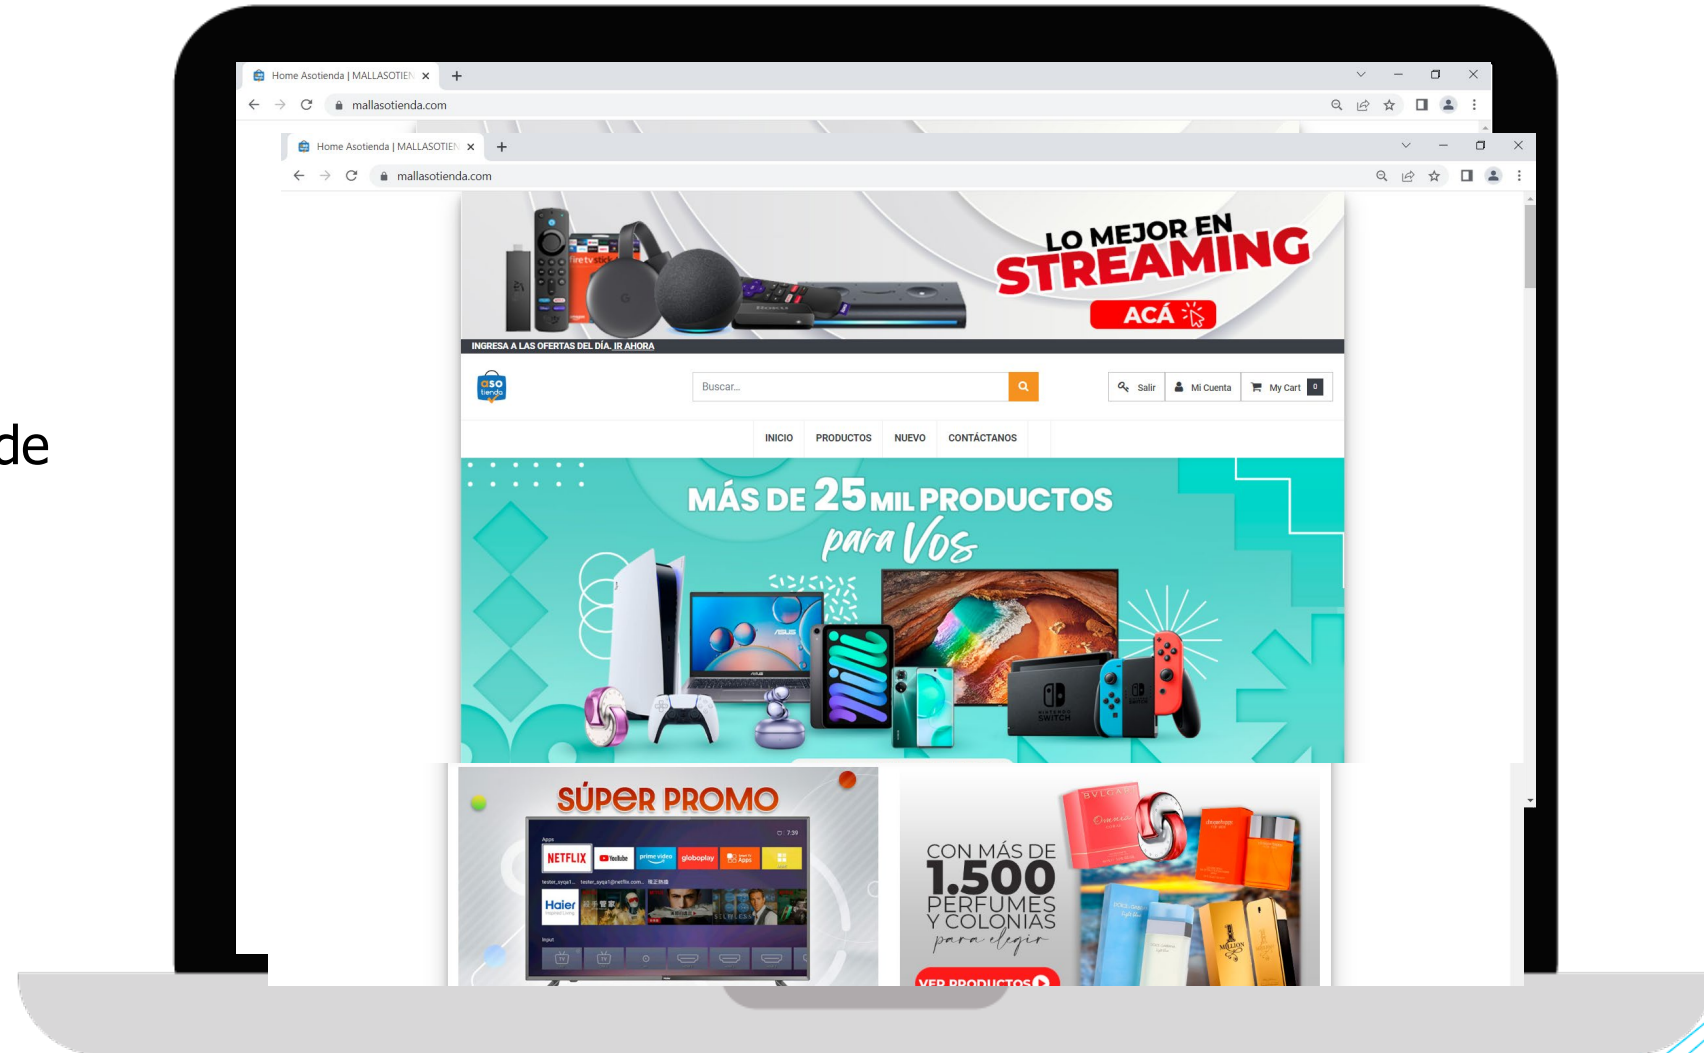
de

Home Asotienda | MALLASOTIEN ×
mallasotienda.com

Home Asotienda | MALLASOTIEN ×
mallasotienda.com

LO MEJOR EN STREAMING
ACÁ

INGRESA A LAS OFERTAS DEL DÍA. IR AHORA

aso tienda

Buscar...

Salir
Mi Cuenta
My Cart 0

INICIO
PRODUCTOS
NUEVO
CONTÁCTANOS

MÁS DE 25 MIL PRODUCTOS para Vos

SÚPER PROMO
NETFLIX
YouTube
prime video
globoplay
Haier

CON MÁS DE 1.500 PERFUMES Y COLONIAS para elegir
VER PRODUCTOS